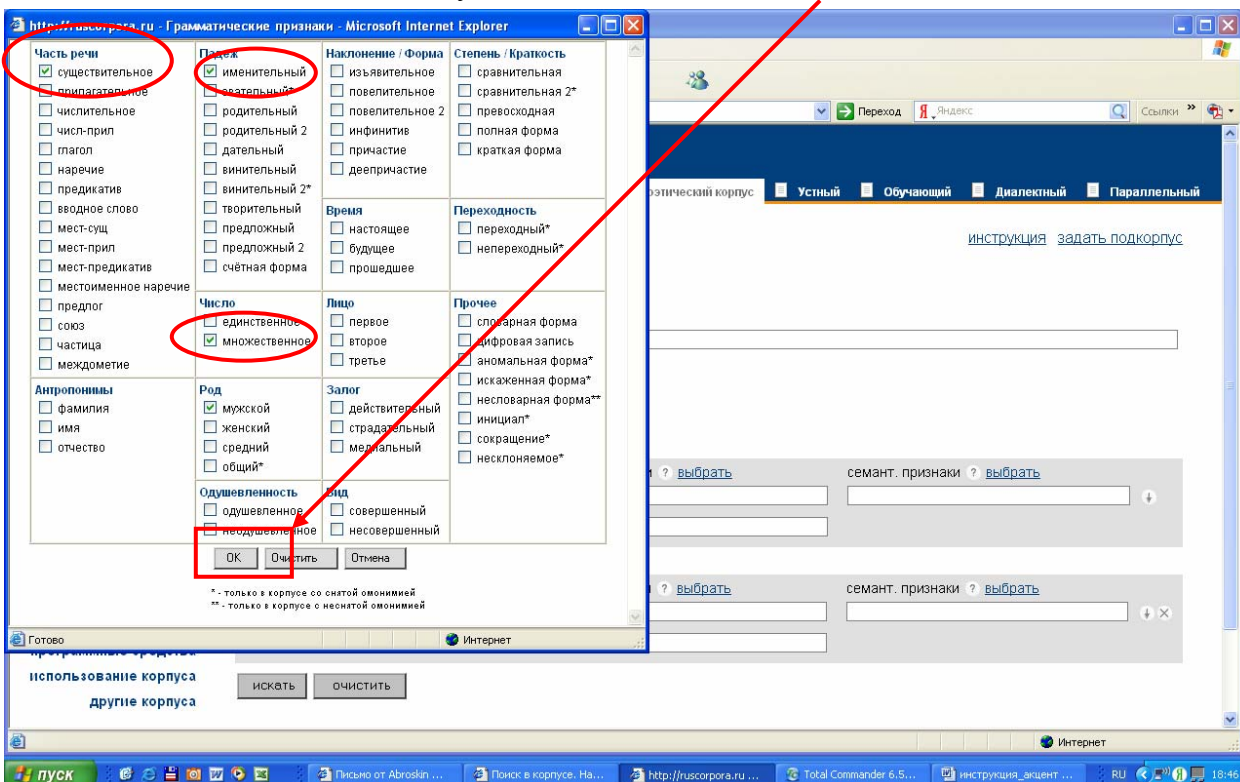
http://ruscorpora.ru - Грамматические признаки - Microsoft Internet Explorer

Часть речи
существительное
прилагательное
числительное
числ-прил
глагол
наречие
предикатив
вводное слово
мест-сущ
мест-прил
мест-предикатив
местоименное наречие
предлог
союз
частица
междометие

Падеж
именительный
звательный*
родительный
родительный 2
дательный
винительный
винительный 2*
творительный
предложный
предложный 2
счётная форма

Наклонение / Форма
изъявительное
повелительное
повелительное 2
инфинитив
причастие
деепричастие

Степень / Краткость
сравнительная
сравнительная 2*
превосходная
полная форма
краткая форма

Время
настоящее
будущее
прошедшее

Переходность
переходный*
непереходный*

Число
единственное
множественное

Лицо
первое
второе
третье

Прочее
словарная форма
цифровая запись
аномальная форма*
искаженная форма*
несловарная форма**
инициал*
сокращение*
несклоняемое*

Антропонимы
фамилия
имя
отчество

Род
мужской
женский
средний
общий*

Залог
действительный
страдательный
медиальный

Одушевленность
одушевленное
неодушевленное

Вид
совершенный
несовершенный

OK | Очистить | Отмена

* - только в корпусе со снятой омонимией
** - только в корпусе с неснятой омонимией

Готово | Интернет

Переход | Яндекс | Ссылки
поэтический корпус | Устный | Обучающий | Диалектный | Параллельный
инструкция задать подкорпус
? выбрать | семант. признаки ? выбрать
? выбрать | семант. признаки ? выбрать
программные средства
использование корпуса
другие корпуса
искать | очистить
Интернет

пуск | Письмо от Abroskin ... | Поиск в корпусе. На... | http://ruscorpora.ru ... | Total Commander 6.5... | инструкция_акцент ... | RU | 18:46